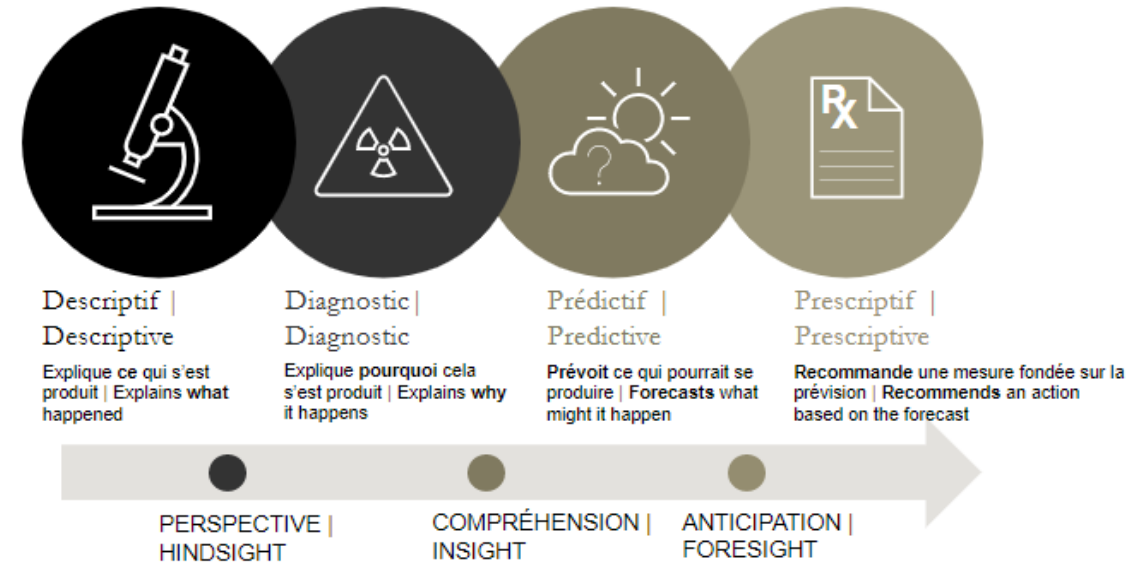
Descriptif | Descriptive

Explique ce qui s'est produit | Explains what happened

Diagnostic | Diagnostic

Explique pourquoi cela s'est produit | Explains why it happens

Prédictif | Predictive

Prévoit ce qui pourrait se produire | Forecasts what might it happen

Prescriptif | Prescriptive

Recommande une mesure fondée sur la prévision | Recommends an action based on the forecast

PERSPECTIVE | HINDSIGHT

COMPRÉHENSION | INSIGHT

ANTICIPATION | FORESIGHT